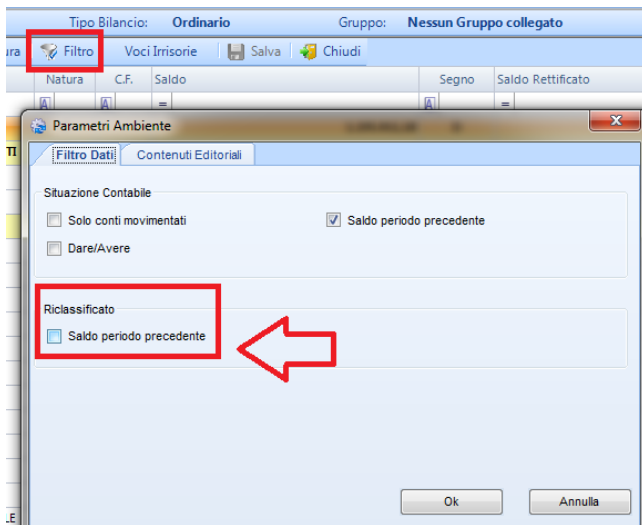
Tipo Bilancio: Ordinario Gruppo: Nessun Gruppo collegato

ura Filtro Voci Irrisorie Salva Chiudi

Natura C.F. Saldo Segno Saldo Rettificato

TI

LE

Parametri Ambiente

Filtro Dati Contenuti Editoriali

Situazione Contabile

Solo conti movimentati

Saldo periodo precedente

Dare/Avere

Riclassificato

Saldo periodo precedente

Ok Annulla